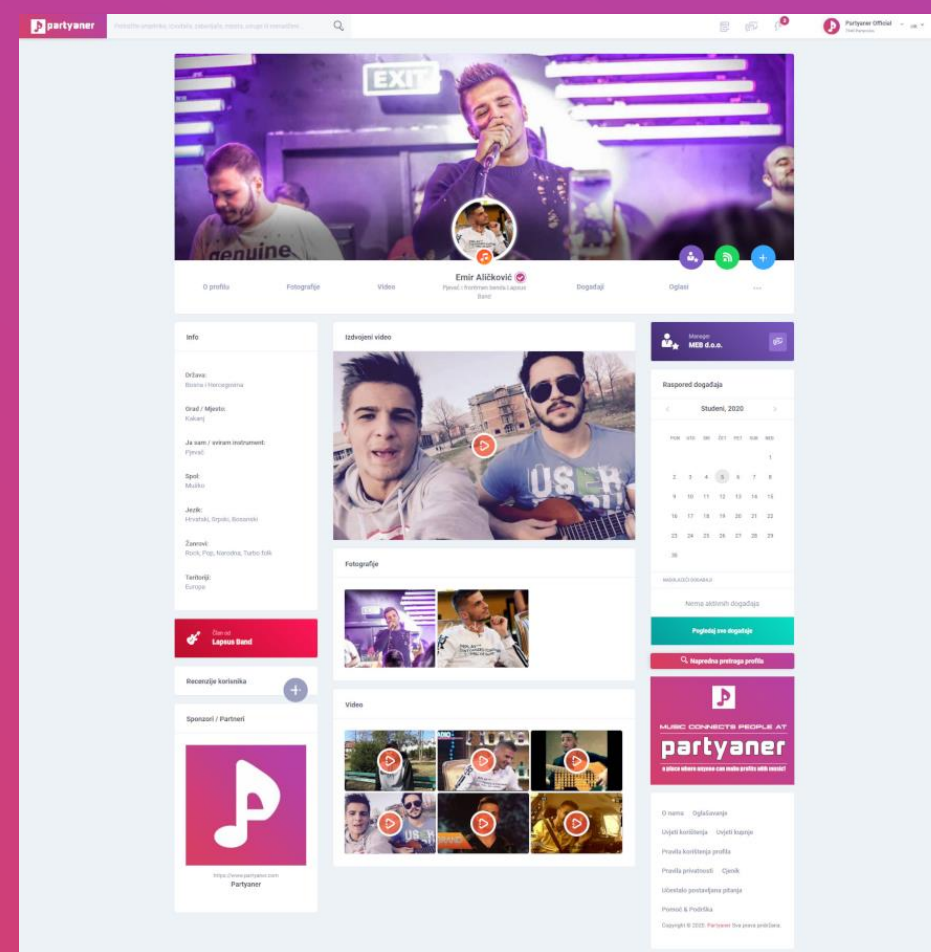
partyaner

Pretražite umjetnike, izvođače, zabavljače, mjesta, usluge ili menadžere...

Partyaner Official

EXIT

genuine

Emir Aličković

Pjevač / Frontman benda Lapsus Band

O profilu

Fotografije

Video

Događaji

Oglasi

...

Info

Država:
Bosna i Hercegovina

Grad / Mjesto:
Kakanj

Ja sam / svirам instrument:
Pjevač

Spol:
Muško

Jezik:
Hrvatski, Srpski, Bosanski

Žanrovi:
Rock, Pop, Narodna, Turbo folk

Teritorij:
Europa

Član od
Lapsus Band

Recenzije korisnika

Sponzori / Partneri

https://www.partyaner.com
Partyaner

Izdvojeni video

USER

Fotografije

Video

Manager
MEB d.o.o.

Raspored događaja

Studeni, 2020

| PON | UTO | SRI | ČET | PET | SUB | NED |
|---|---|---|---|---|---|---|
| | | | | | | 1 |
| 2 | 3 | 4 | 5 | 6 | 7 | 8 |
| 9 | 10 | 11 | 12 | 13 | 14 | 15 |
| 16 | 17 | 18 | 19 | 20 | 21 | 22 |
| 23 | 24 | 25 | 26 | 27 | 28 | 29 |
| 30 | | | | | | |

NADOLAZEĆI DOGAĐAJI

Nema aktivnih događaja

Pogledaj sve događaje

Napredna pretraga profila

MUSIC CONNECTS PEOPLE AT
partyaner
a place where anyone can make profits with music!

O nama
Oglašavanje
Uvjeti korištenja
Uvjeti kupnje
Pravila korištenja profila
Pravila privatnosti
Cjenik
Učestalo postavljana pitanja
Pomoć & Podrška

Copyright © 2020. Partyaner Sva prava pridržana.